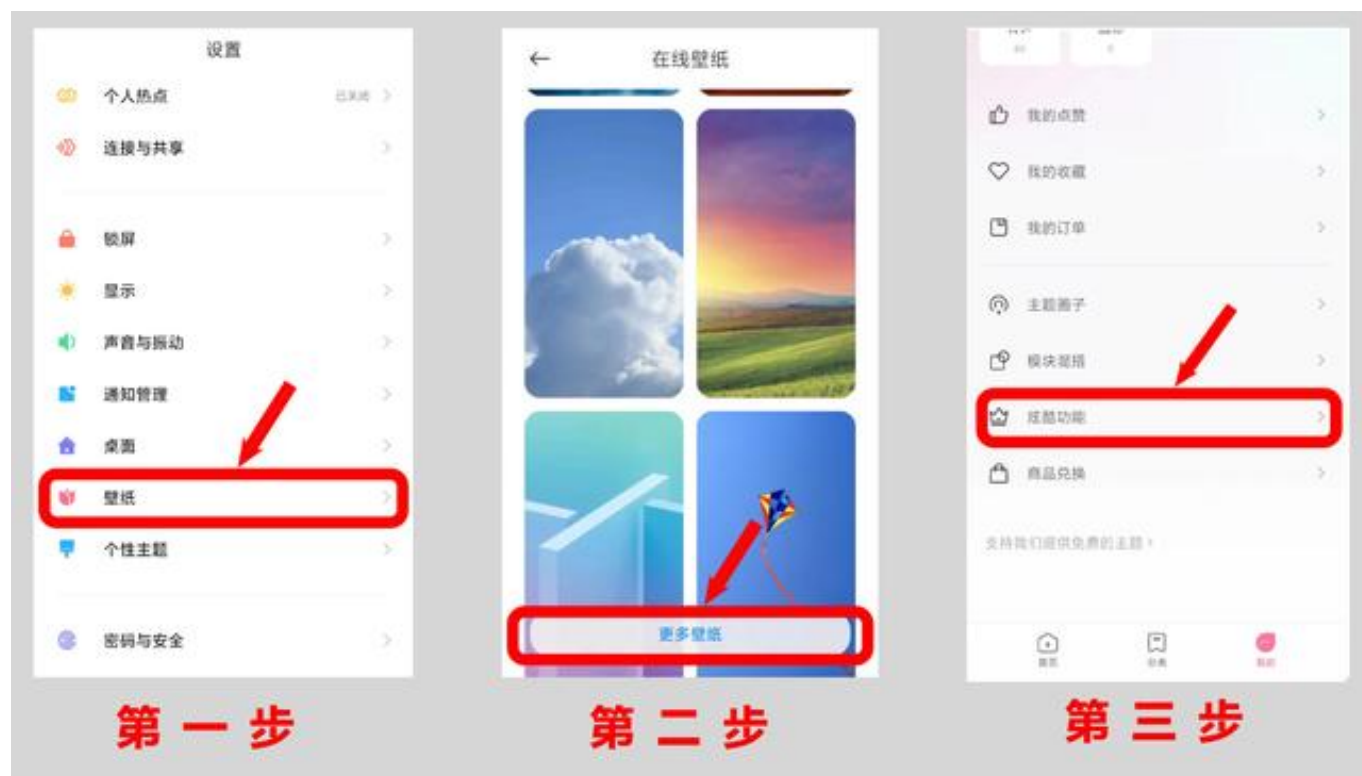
设置

个人热点 已关闭

连接与共享

锁屏

显示

声音与振动

通知管理

桌面

壁纸

个性主题

密码与安全

第 一 步

在线壁纸

更多壁纸

第 二 步

我的点赞

我的收藏

我的订单

主题圈子

模块混搭

炫酷功能

商品兑换

支持我们提供免费的主题！

首页

分类

我的

第 三 步